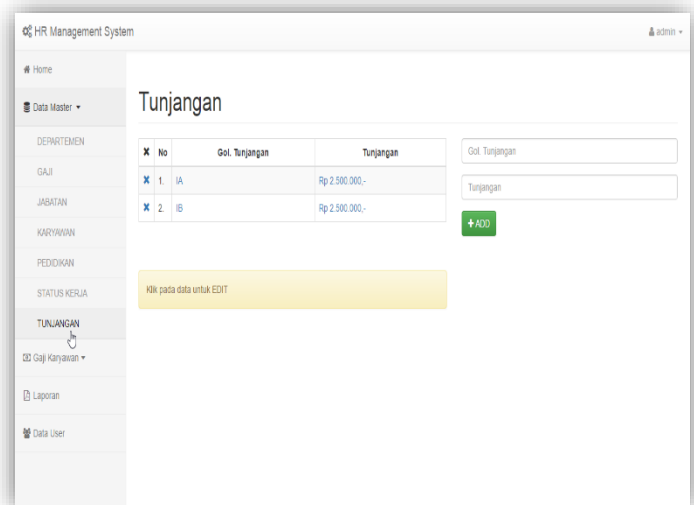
HR Management System

admin

Home

Data Master

DEPARTEMEN

GAJI

JABATAN

KARYAWAN

PEDIDIKAN

STATUS KERJA

TUNJANGAN

Gaji Karyawan

Laporan

Data User

Tunjangan

| ✖ | No | Gol. Tunjangan | Tunjangan |
|---|---|---|---|
| ✖ | 1. | IA | Rp 2.500.000,- |
| ✖ | 2. | IB | Rp 2.500.000,- |

Klik pada data untuk EDIT

Gol. Tunjangan

Tunjangan

+ ADD